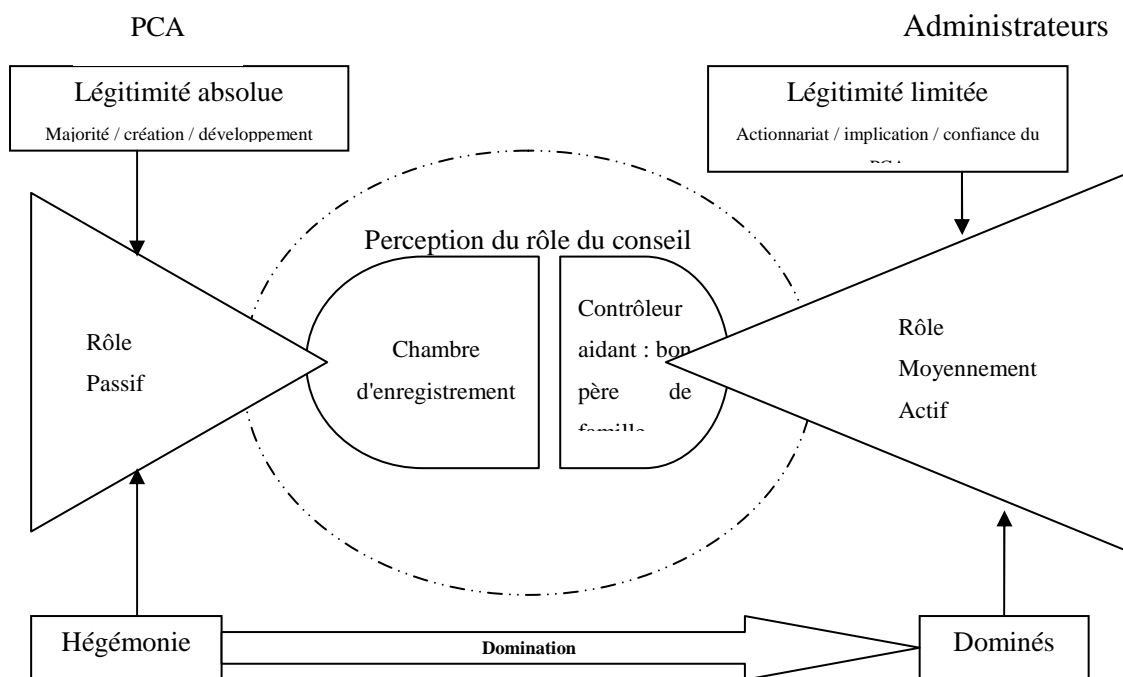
PCA

Administrateurs

Légitimité absolue

Majorité / création / développement

Légitimité limitée

Actionnariat / implication / confiance du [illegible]

Perception du rôle du conseil

Rôle Passif

Chambre d'enregistrement

Contrôleur aidant : bon père de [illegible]

Rôle Moyennement Actif

Hégémonie

Domination

Dominés